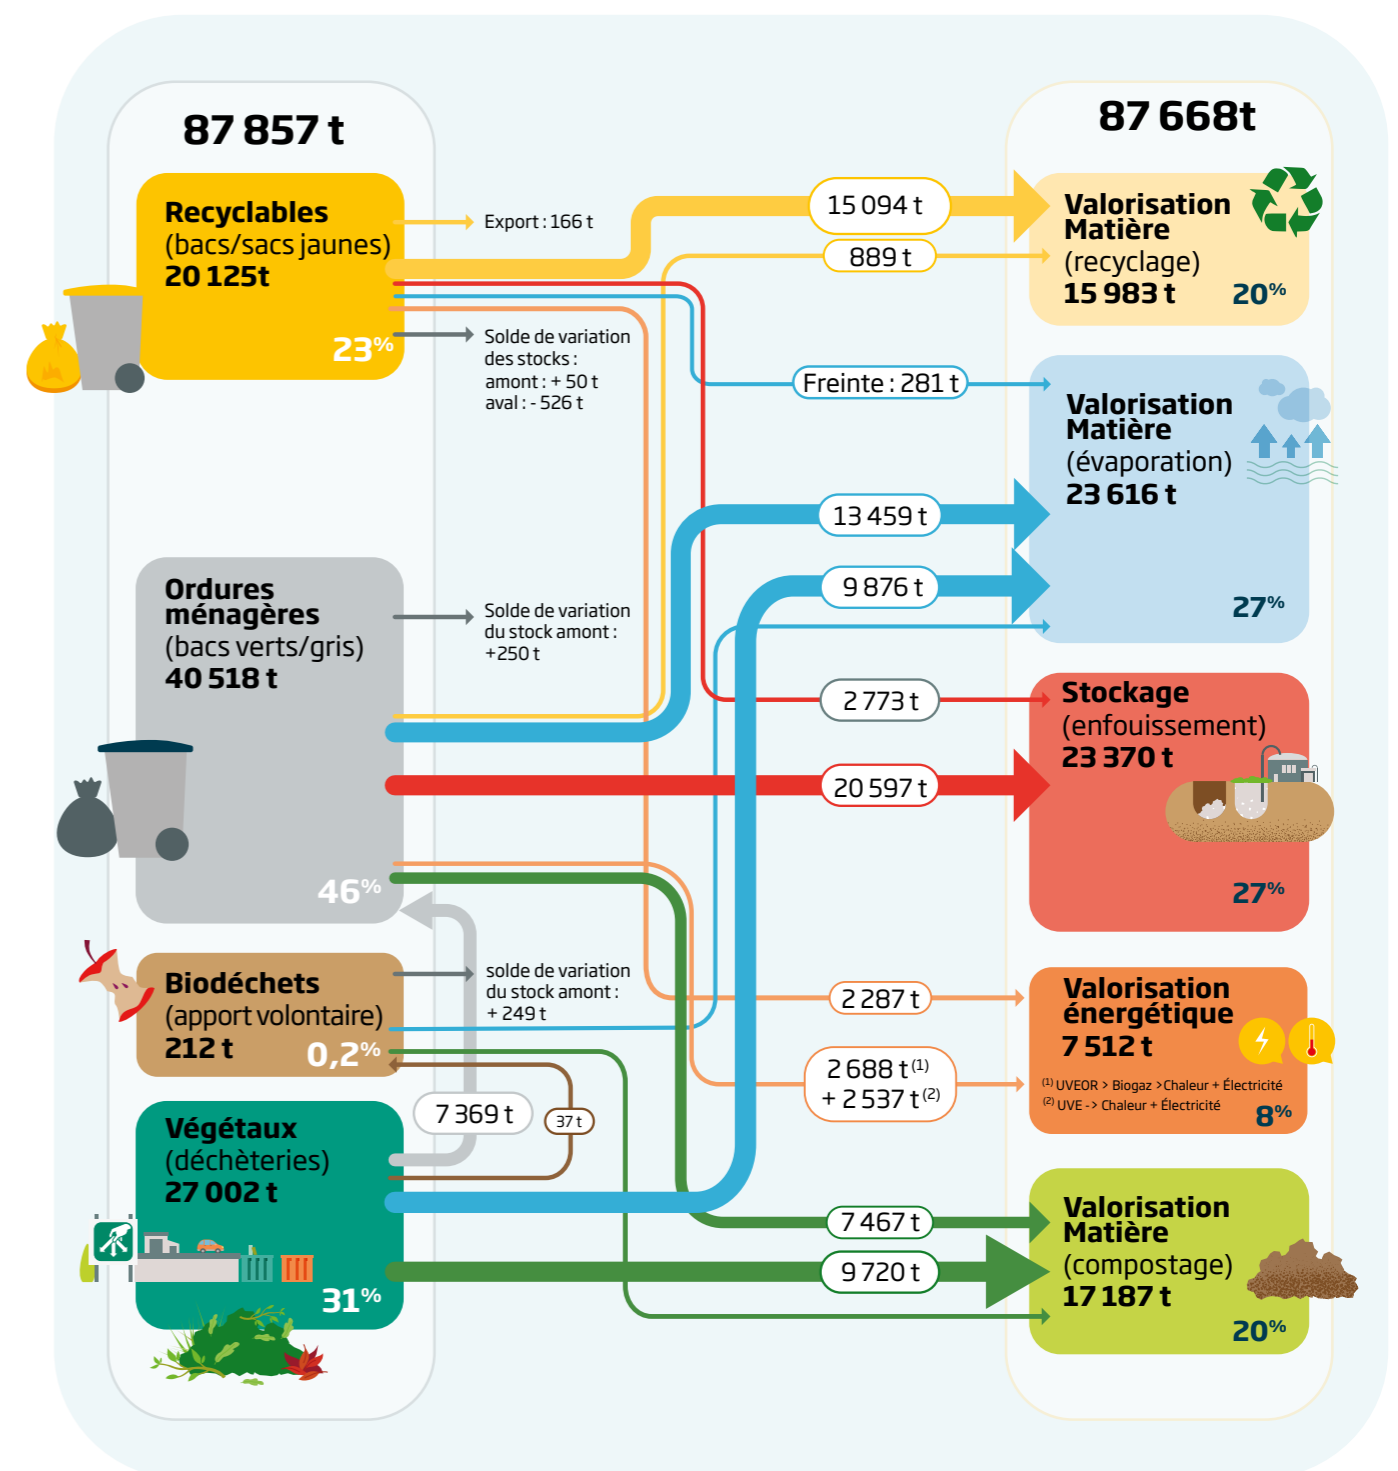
87 857 t

Recyclables
(bacs/sacs jaunes)
20 125t
23%

Export : 166 t

Solde de variation des stocks :
amont : + 50 t
aval : - 526 t

Ordures ménagères
(bacs verts/gris)
40 518 t
46%

Solde de variation du stock amont :
+250 t

Biodéchets
(apport volontaire)
212 t
0,2%

solde de variation du stock amont :
+ 249 t

Végétaux
(déchèteries)
27 002 t
31%

7 369 t

37 t

15 094 t

889 t

Freinte : 281 t

13 459 t

9 876 t

2 773 t

20 597 t

2 287 t

2 688 t$^{(1)}$
+ 2 537 t$^{(2)}$

7 467 t

9 720 t

87 668t

Valorisation Matière
(recyclage)
15 983 t
20%

Valorisation Matière
(évaporation)
23 616 t
27%

Stockage
(enfouissement)
23 370 t
27%

Valorisation énergétique
7 512 t
$^{(1)}$ UVEOR > Biogaz >Chaleur + Électricité
$^{(2)}$ UVE -> Chaleur + Électricité
8%

Valorisation Matière
(compostage)
17 187 t
20%